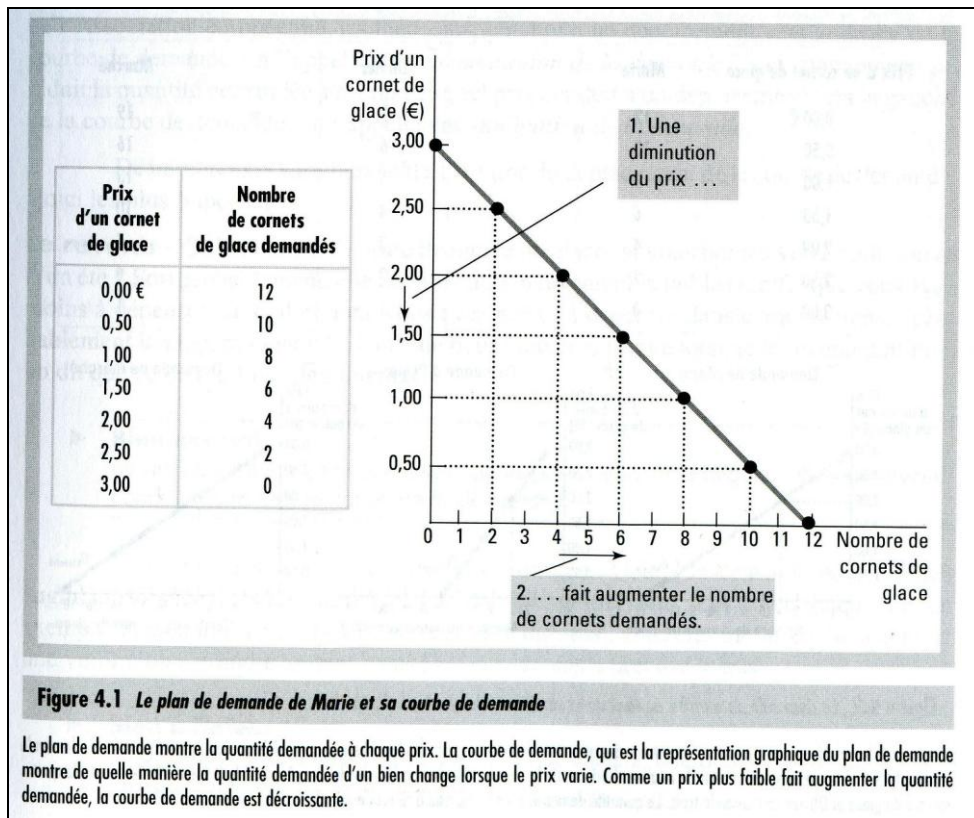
| Prix d'un cornet de glace | Nombre de cornets de glace demandés |
|---|---|
| 0,00 € | 12 |
| 0,50 | 10 |
| 1,00 | 8 |
| 1,50 | 6 |
| 2,00 | 4 |
| 2,50 | 2 |
| 3,00 | 0 |

Prix d'un cornet de glace (€)

3,00
2,50
2,00
1,50
1,00
0,50

0 1 2 3 4 5 6 7 8 9 10 11 12 Nombre de cornets de glace

1. Une diminution du prix ...

2. ... fait augmenter le nombre de cornets demandés.

Figure 4.1 Le plan de demande de Marie et sa courbe de demande

Le plan de demande montre la quantité demandée à chaque prix. La courbe de demande, qui est la représentation graphique du plan de demande montre de quelle manière la quantité demandée d'un bien change lorsque le prix varie. Comme un prix plus faible fait augmenter la quantité demandée, la courbe de demande est décroissante.